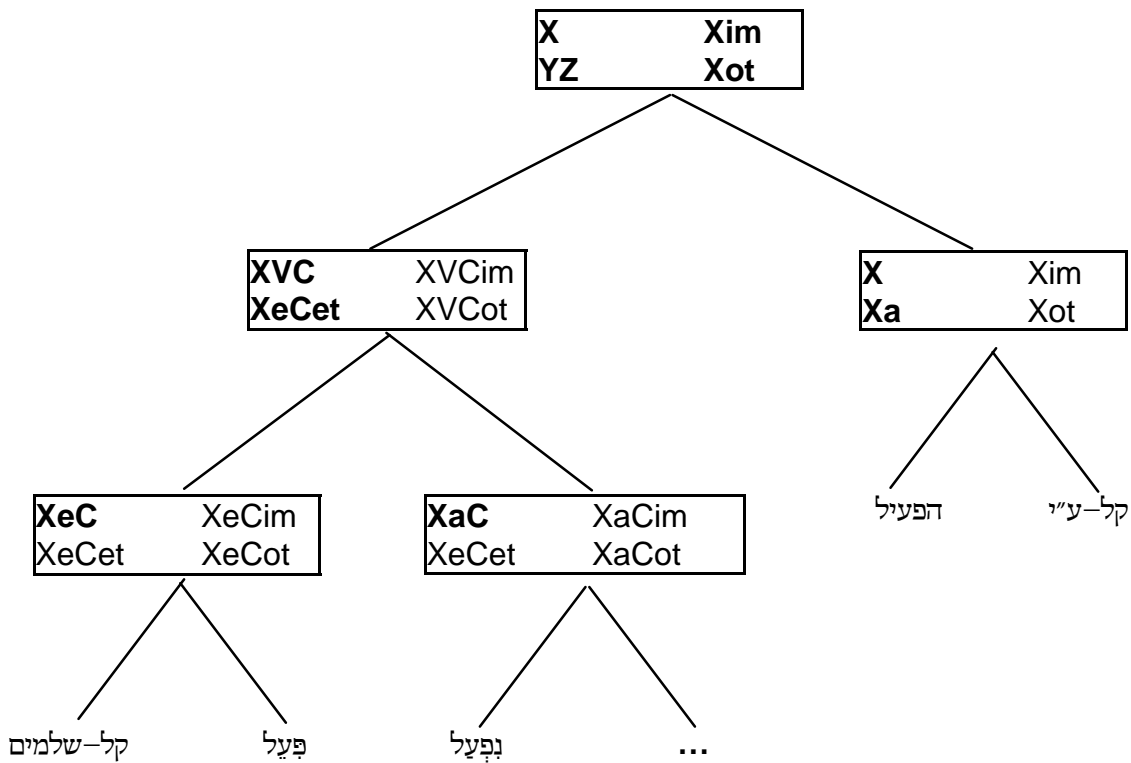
| X | Xim |
|---|---|
| YZ | Xot |

| XVC | XVCim |
|---|---|
| XeCet | XVCot |

| X | Xim |
|---|---|
| Xa | Xot |

| XeC | XeCim |
|---|---|
| XeCet | XeCot |

| XaC | XaCim |
|---|---|
| XeCet | XaCot |

הפעיל קל–ע״י

קל–שלמים פִּעֵל נִפְעַל ...